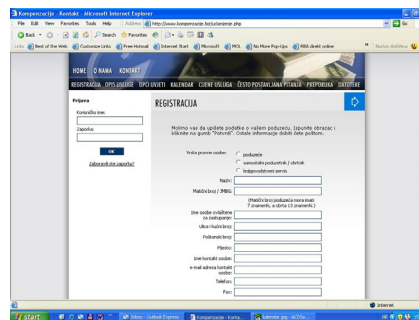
Kompenzacija - Kontakt - Microsoft Internet Explorer

File Edit View Favorites Tools Help

Back Search Favorites

Address http://www.kompenzacije.biz/ulanjanje.php

Go

Links Best of the Web Customize Links Free Hotmail Internet Start Microsoft MSN No More Pop-Ups RBA direkt online

Norton AntiVirus

HOME O NAMA KONTAKT

REGISTRACIJA OPIS USLUGE OPĆI UVJETI KALENDAR CIJENE USLUGA ČESTO POSTAVLJANA PITANJA PREPORUKA DATOTEKE

Prijava

Korisničko ime:

Zaporka:

OK

Zaboravili ste zaporku?

REGISTRACIJA

Molimo vas da upišete podatke o vašem poduzeću. Ispunite obrazac i kliknite na gumb "Potvrdi". Ostale informacije dobit ćete poštom.

Vrsta pravne osobe:

poduzeće

samostalni poduzetnik / obrtnik

knjigovodstveni servis

Naziv:

Matični broj / JMBG:

(Matični broj poduzeća mora imati 7 znamenki, a obrta 13 znamenki.)

Ime osobe ovlaštene za zastupanje:

Ulica i kućni broj:

Poštanski broj:

Mjesto:

Ime kontakt osobe:

e-mail adresa kontakt osobe:

Telefon:

Fax:

Internet

start

Inbox - Outlook Express

Kompenzacija - Komp...

kalendar.jpg - ACDSe...